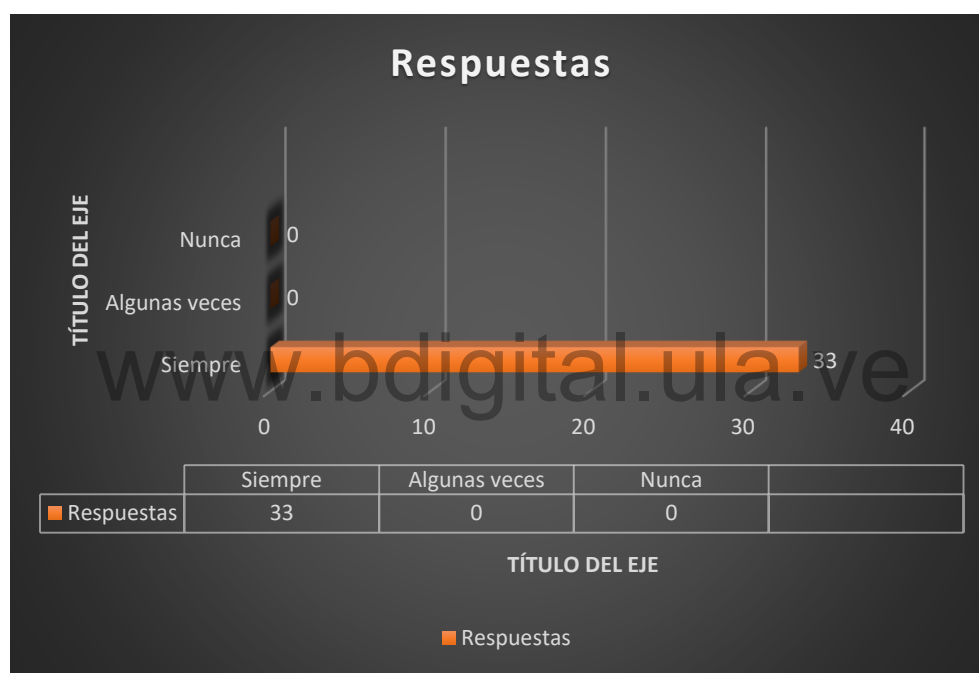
Respuestas

TÍTULO DEL EJE

Nunca 0
Algunas veces 0
Siempre 33

www.bdigital.ula.ve

0 10 20 30 40

| | Siempre | Algunas veces | Nunca | |
|---|---|---|---|---|
| Respuestas | 33 | 0 | 0 | |

TÍTULO DEL EJE

Respuestas